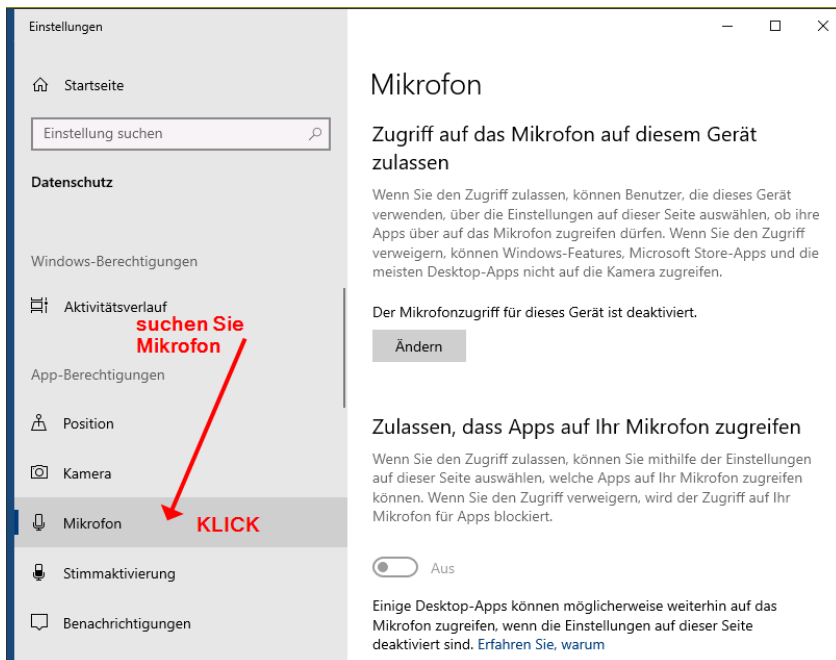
Einstellungen

Startseite

Einstellung suchen

Datenschutz

Windows-Berechtigungen

Aktivitätsverlauf

suchen Sie Mikrofon

App-Berechtigungen

Position

Kamera

Mikrofon

KLICK

Stimmaktivierung

Benachrichtigungen

Mikrofon

Zugriff auf das Mikrofon auf diesem Gerät zulassen

Wenn Sie den Zugriff zulassen, können Benutzer, die dieses Gerät verwenden, über die Einstellungen auf dieser Seite auswählen, ob ihre Apps über auf das Mikrofon zugreifen dürfen. Wenn Sie den Zugriff verweigern, können Windows-Features, Microsoft Store-Apps und die meisten Desktop-Apps nicht auf die Kamera zugreifen.

Der Mikrofonzugriff für dieses Gerät ist deaktiviert.

Ändern

Zulassen, dass Apps auf Ihr Mikrofon zugreifen

Wenn Sie den Zugriff zulassen, können Sie mithilfe der Einstellungen auf dieser Seite auswählen, welche Apps auf Ihr Mikrofon zugreifen können. Wenn Sie den Zugriff verweigern, wird der Zugriff auf Ihr Mikrofon für Apps blockiert.

Aus

Einige Desktop-Apps können möglicherweise weiterhin auf das Mikrofon zugreifen, wenn die Einstellungen auf dieser Seite deaktiviert sind. Erfahren Sie, warum